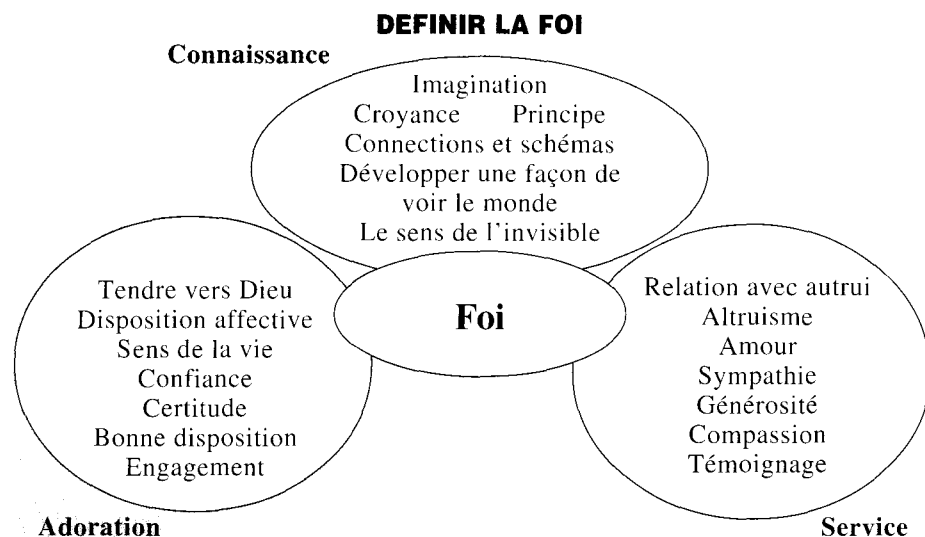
DEFINIR LA FOI

Connaissance

Imagination
Croyance Principe
Connections et schémas
Développer une façon de voir le monde
Le sens de l'invisible

Tendre vers Dieu
Disposition affective
Sens de la vie
Confiance
Certitude
Bonne disposition
Engagement

Foi

Relation avec autrui
Altruisme
Amour
Sympathie
Générosité
Compassion
Témoignage

Adoration

Service